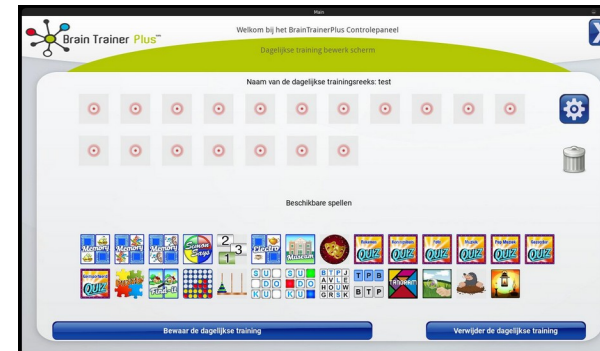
Main

Brain Trainer Plus™

Welkom bij het BrainTrainerPlus Controlepaneel

Dagelijkse training bewerk scherm

Naam van de dagelijkse trainingsreeks: test

Beschikbare spellen

Memory Memory Memory Simon Says Electro Museum Quiz Quiz Quiz Quiz Quiz Quiz Quiz Find it

Bewaar de dagelijkse training

Verwijder de dagelijkse training